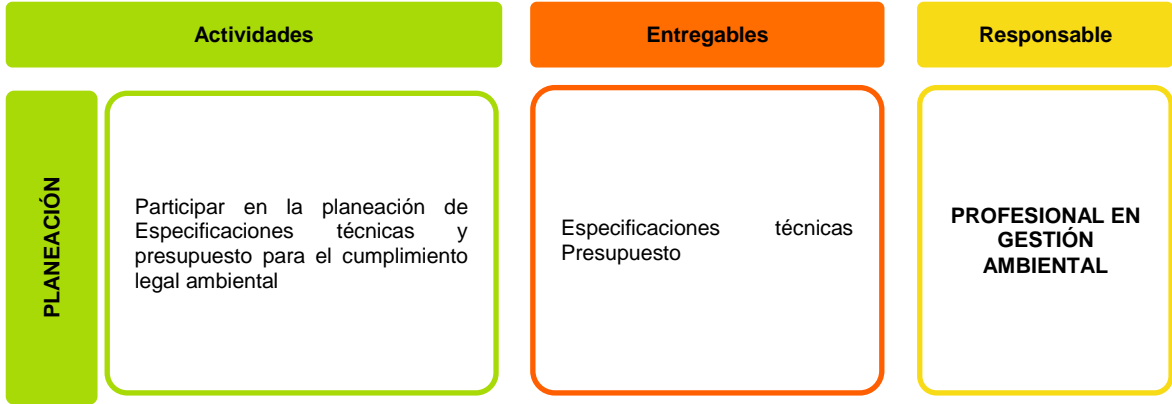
Actividades

Entregables

Responsable

PLANEACIÓN

Participar en la planeación de Especificaciones técnicas y presupuesto para el cumplimiento legal ambiental

Especificaciones técnicas Presupuesto

PROFESIONAL EN GESTIÓN AMBIENTAL